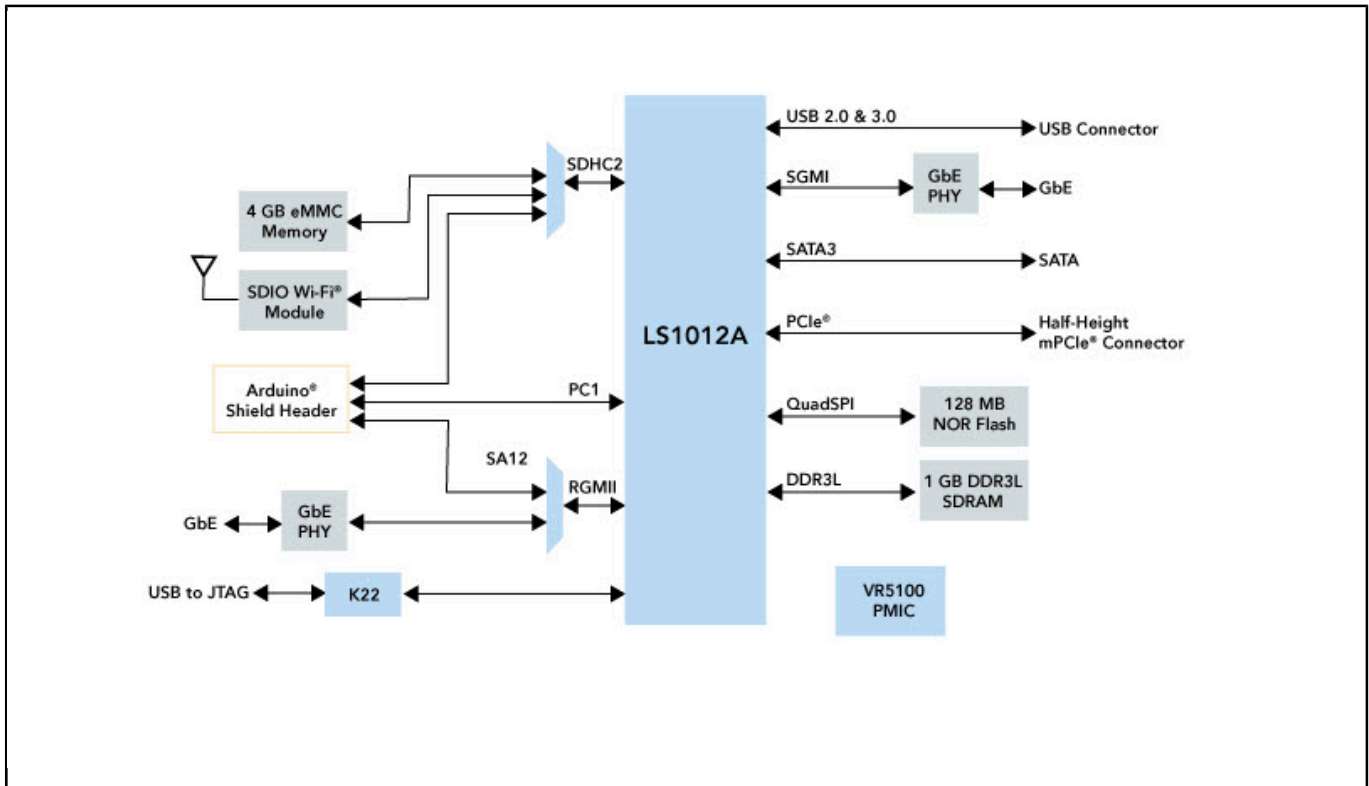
4 GB eMMC Memory

SDIO Wi-Fi® Module

Arduino® Shield Header

GbE

GbE PHY

USB to JTAG

K22

SDHC2

PC1

SA12

RGMII

LS1012A

USB 2.0 & 3.0

USB Connector

SGMI

GbE PHY

GbE

SATA3

SATA

PCIe®

Half-Height mPCIe® Connector

QuadSPI

128 MB NOR Flash

DDR3L

1 GB DDR3L SDRAM

VR5100 PMIC